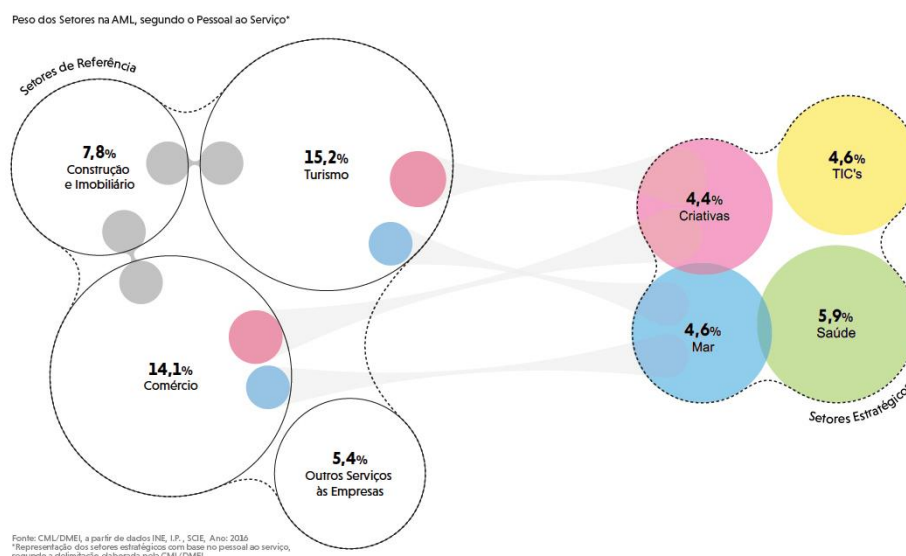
Peso dos Setores na AML, segundo o Pessoal ao Serviço*

Setores de Referência

7,8%
Construção e Imobiliário

15,2%
Turismo

14,1%
Comércio

5,4%
Outros Serviços às Empresas

4,4%
Criativas

4,6%
TIC's

4,6%
Mar

5,9%
Saúde

Setores Estratégicos

Fonte: CML/DMEI, a partir de dados INE, I.P., SCIE, Ano: 2016
*Representação dos setores estratégicos com base no pessoal ao serviço, segundo a delimitação elaborada pela CML/DMEI